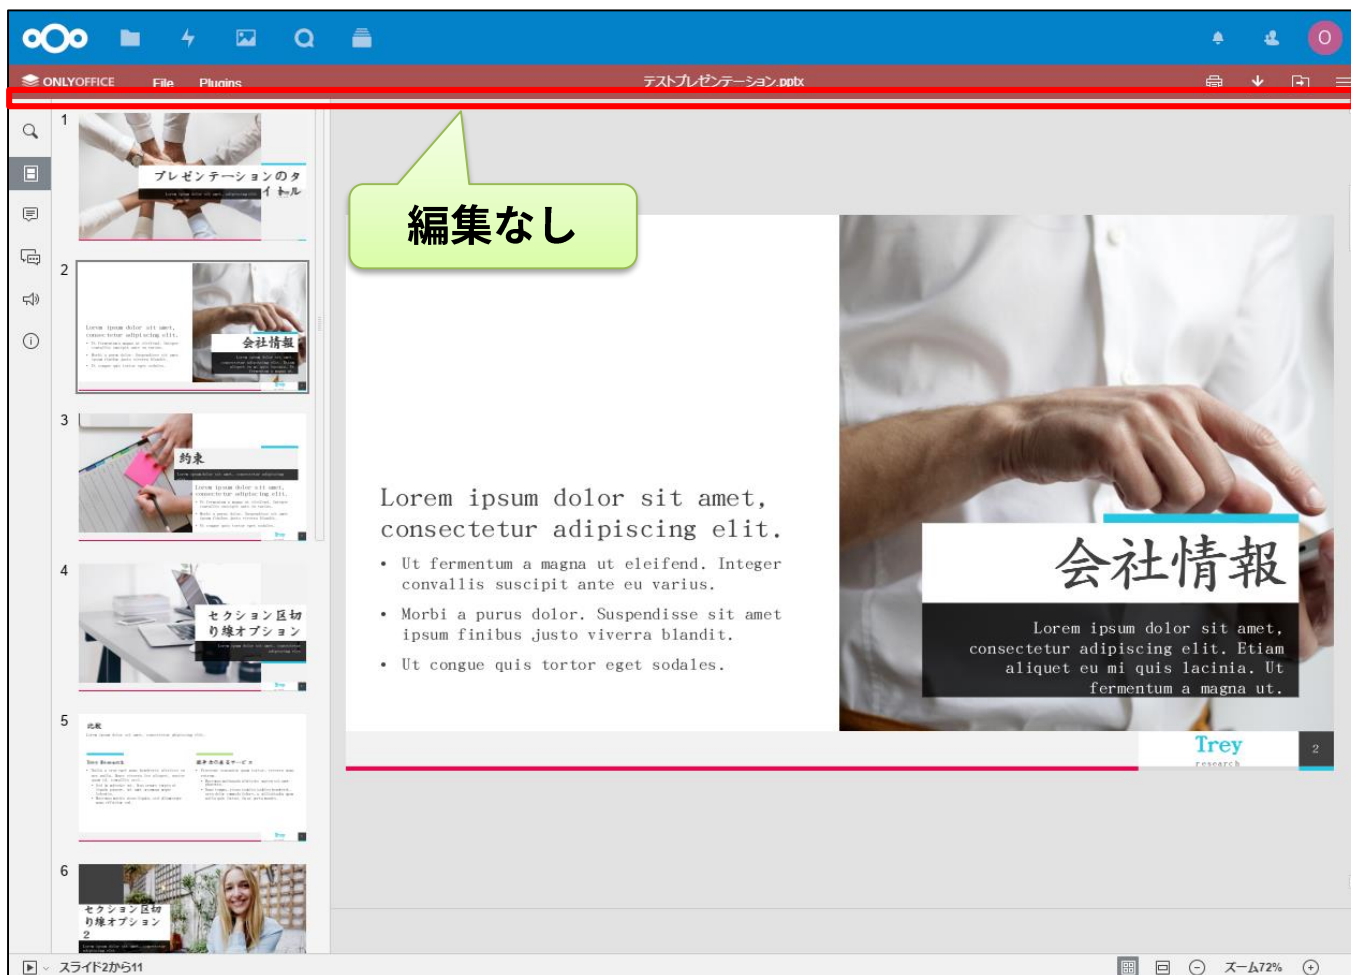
ONLYOFFICE File Plugins テストプレゼンテーション.pptx

編集なし

1
プレゼンテーションのタイトル

2
会社情報

3
約束

4
セクション区切り線オプション

5
比較

6
セクション区切り線オプション2

Lorem ipsum dolor sit amet, consectetur adipiscing elit.

• Ut fermentum a magna ut eleifend. Integer convallis suscipit ante eu varius.

• Morbi a purus dolor. Suspendisse sit amet ipsum finibus justo viverra blandit.

• Ut congue quis tortor eget sodales.

会社情報

Lorem ipsum dolor sit amet, consectetur adipiscing elit. Etiam aliquet eu mi quis lacinia. Ut fermentum a magna ut.

Trey
research

2

スライド2から11

ズーム72%